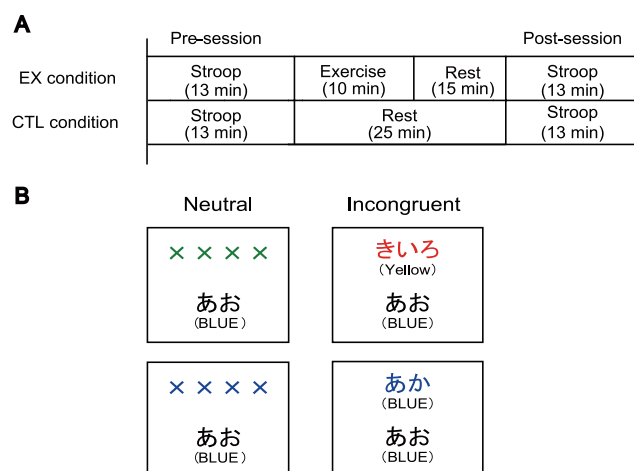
A

|  | Pre-session |  |  | Post-session |
|---|---|---|---|---|
| EX condition | Stroop (13 min) | Exercise (10 min) | Rest (15 min) | Stroop (13 min) |
| CTL condition | Stroop (13 min) | Rest (25 min) |  | Stroop (13 min) |

B

Neutral

× × × ×

あお
(BLUE)

× × × ×

あお
(BLUE)

Incongruent

きいろ
(Yellow)

あお
(BLUE)

あか
(BLUE)

あお
(BLUE)